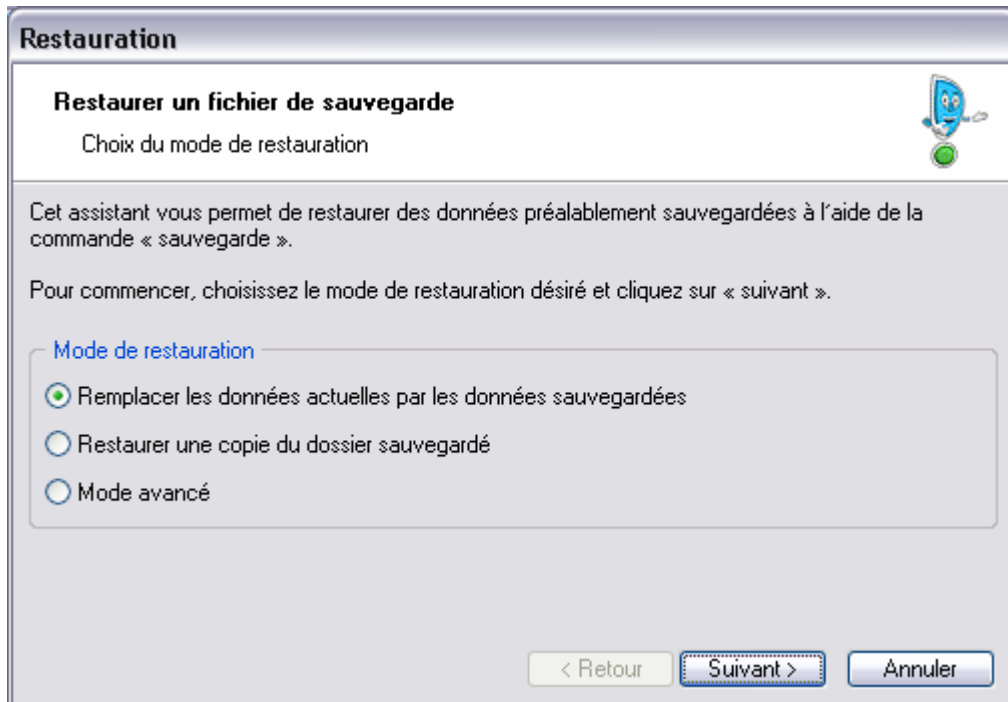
Restauration

Restaurer un fichier de sauvegarde

Choix du mode de restauration

Cet assistant vous permet de restaurer des données préalablement sauvegardées à l'aide de la commande « sauvegarde ».

Pour commencer, choisissez le mode de restauration désiré et cliquez sur « suivant ».

Mode de restauration

Remplacer les données actuelles par les données sauvegardées

Restaurer une copie du dossier sauvegardé

Mode avancé

< Retour

Suivant >

Annuler